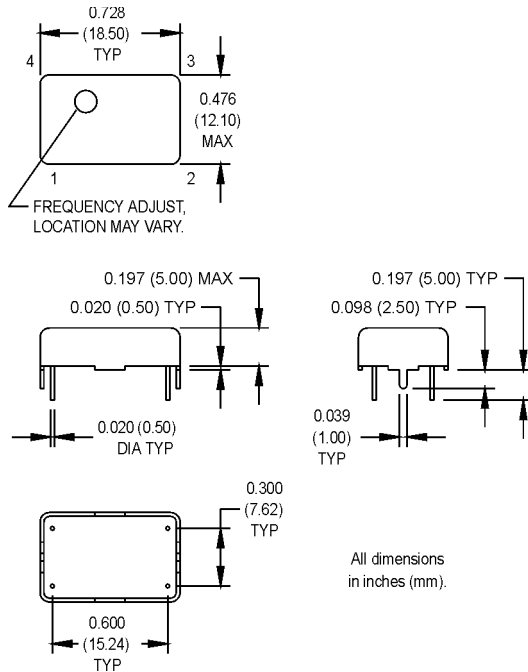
0.728
(18.50)
TYP

4

3

0.476
(12.10)
MAX

1

2

FREQUENCY ADJUST, LOCATION MAY VARY.

0.197 (5.00) MAX

0.020 (0.50) TYP

0.020 (0.50)
DIA TYP

0.197 (5.00) TYP

0.098 (2.50) TYP

0.039
(1.00)
TYP

0.300
(7.62)
TYP

0.600
(15.24)
TYP

All dimensions in inches (mm).